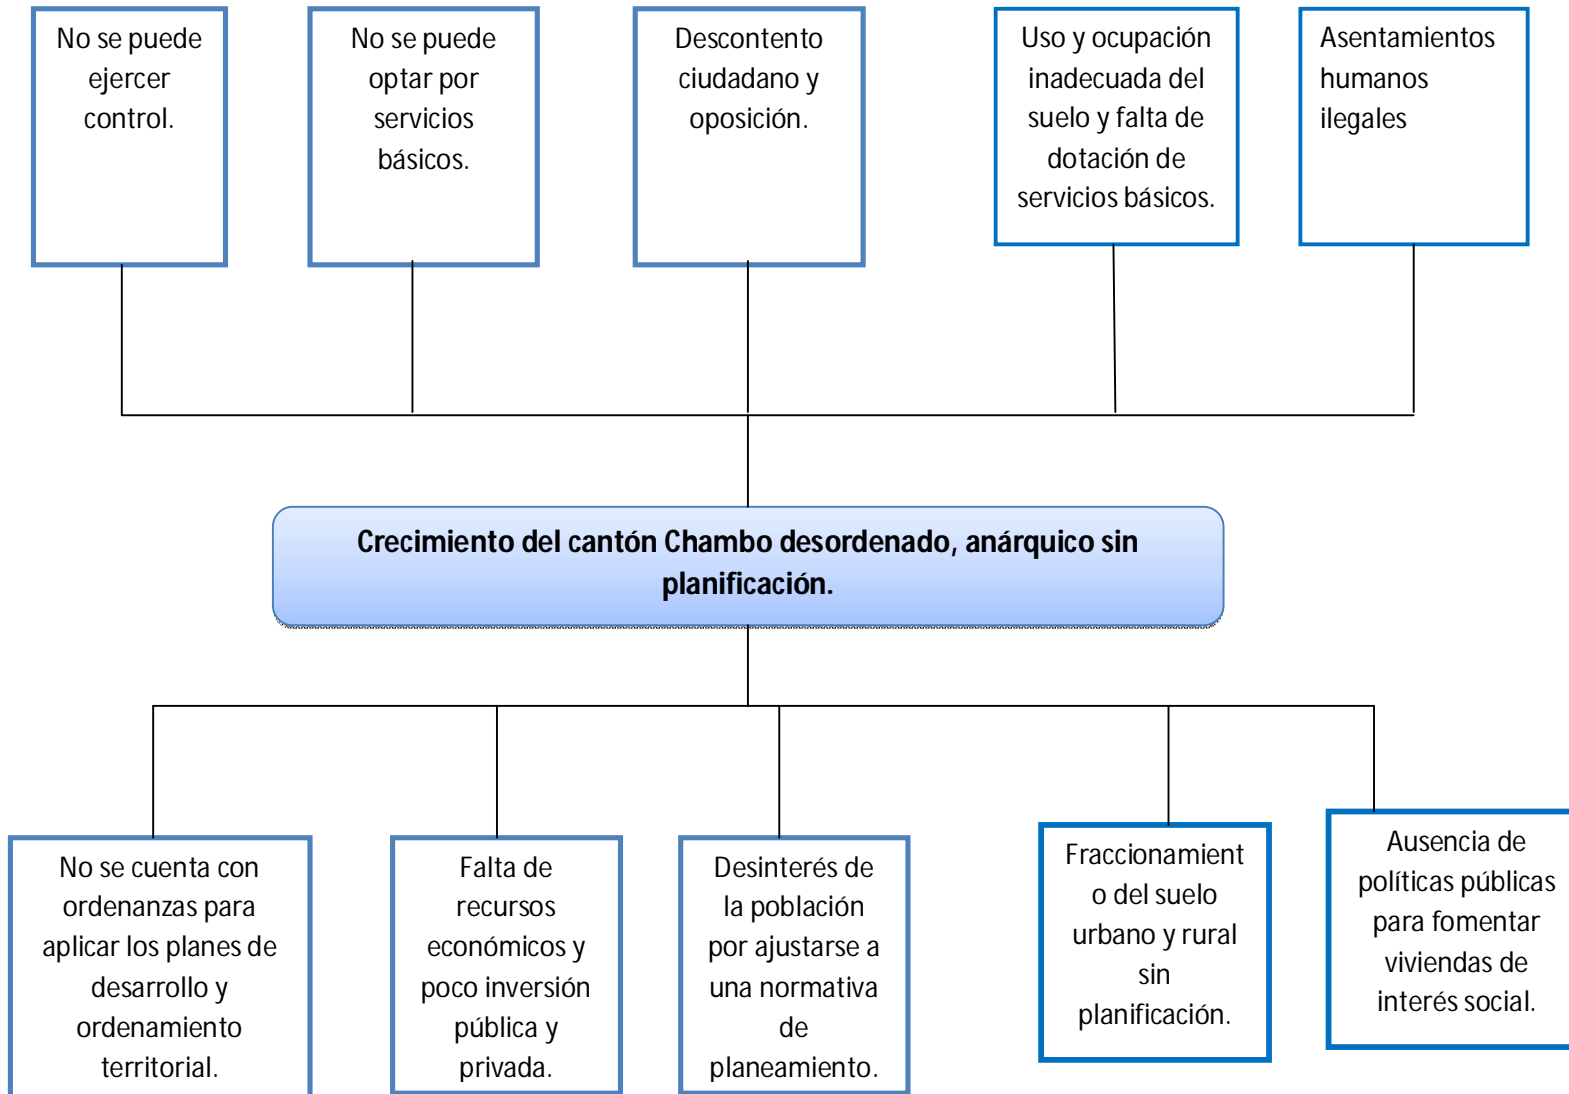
No se puede ejercer control.

No se puede optar por servicios básicos.

Descontento ciudadano y oposición.

Uso y ocupación inadecuada del suelo y falta de dotación de servicios básicos.

Asentamientos humanos ilegales

**Crecimiento del cantón Chambo desordenado, anárquico sin planificación.**

No se cuenta con ordenanzas para aplicar los planes de desarrollo y ordenamiento territorial.

Falta de recursos económicos y poco inversión pública y privada.

Desinterés de la población por ajustarse a una normativa de planeamiento.

Fraccionamient o del suelo urbano y rural sin planificación.

Ausencia de políticas públicas para fomentar viviendas de interés social.